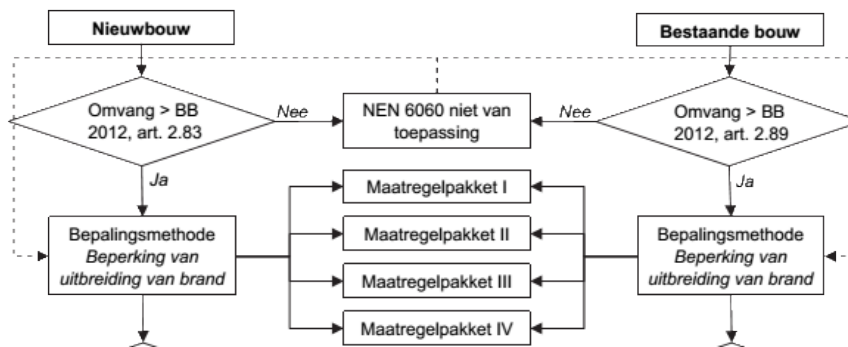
Nieuwbouw

Bestaande bouw

Omvang > BB 2012, art. 2.83

Nee

NEN 6060 niet van toepassing

Nee

Omvang > BB 2012, art. 2.89

Ja

Ja

Maatregelpakket I

Bepalingsmethode *Beperking van uitbreiding van brand*

Maatregelpakket II

Bepalingsmethode *Beperking van uitbreiding van brand*

Maatregelpakket III

Maatregelpakket IV